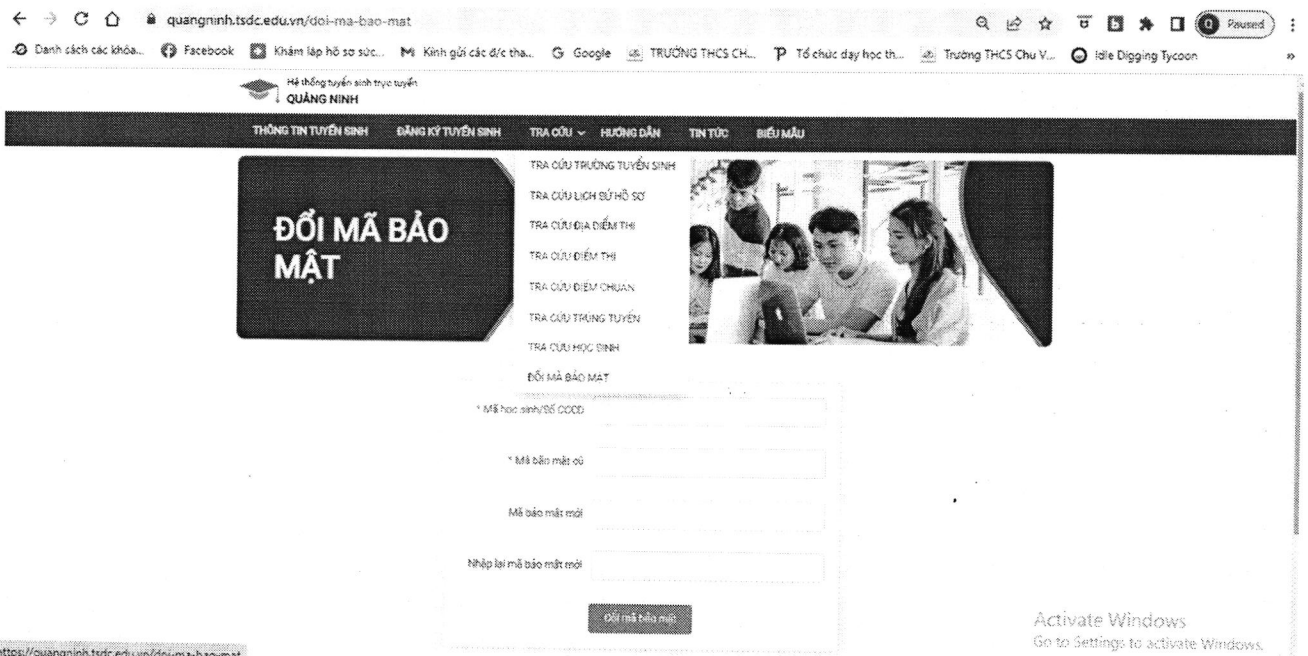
quangninh.tsdc.edu.vn/doi-ma-bao-mat

Paused

Danh sách các khóa... Facebook Khám lập hồ sơ sức... Kính gửi các đ/c tha... Google TRƯỜNG THCS CH... Tổ chức dạy học th... Trường THCS Chu V... Idle Digging Tycoon

Hệ thống tuyển sinh trực tuyến
QUẢNG NINH

THÔNG TIN TUYỂN SINH ĐĂNG KÝ TUYỂN SINH TRA CỨU HƯỚNG DẪN TIN TỨC BIỂU MẪU

TRA CỨU TRƯỜNG TUYỂN SINH
TRA CỨU LỊCH SỬ HỒ SƠ
TRA CỨU ĐỊA ĐIỂM THI
TRA CỨU ĐIỂM THI
TRA CỨU ĐIỂM CHUẨN
TRA CỨU TRÚNG TUYỂN
TRA CỨU HỌC SINH
ĐỔI MÃ BẢO MẬT

ĐỔI MÃ BẢO MẬT

* Mã học sinh/Số CCCD

* Mã bảo mật cũ

Mã bảo mật mới

Nhập lại mã bảo mật mới

Đổi mã bảo mật

Activate Windows
Go to Settings to activate Windows.

ttps://quangninh.tsdc.edu.vn/doi-ma-bao-mat